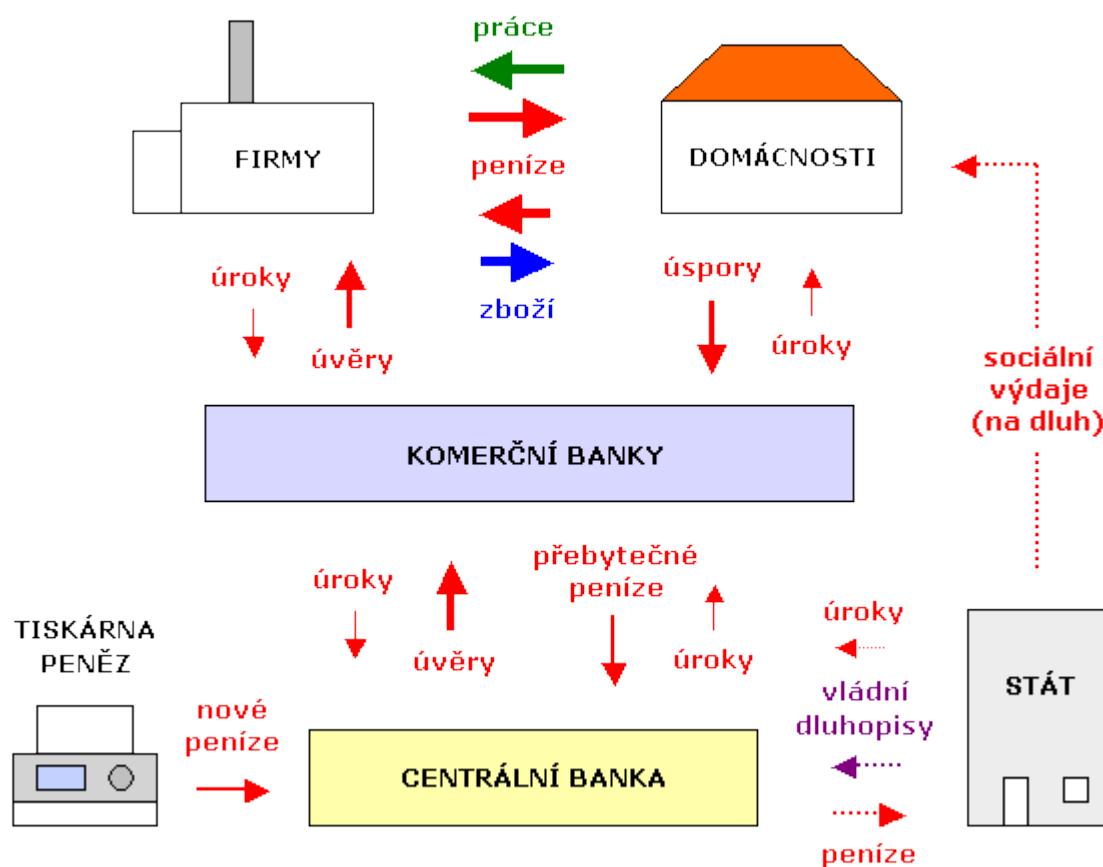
práce

FIRMY

peníze

DOMÁCNOSTI

zboží

úroky

úvěry

úspory

úroky

sociální výdaje (na dluh)

KOMERČNÍ BANKY

úroky

úvěry

přebytečné peníze

úroky

úroky

TISKÁRNA PENĚZ

nové peníze

vládní dluhopisy

STÁT

CENTRÁLNÍ BANKA

peníze